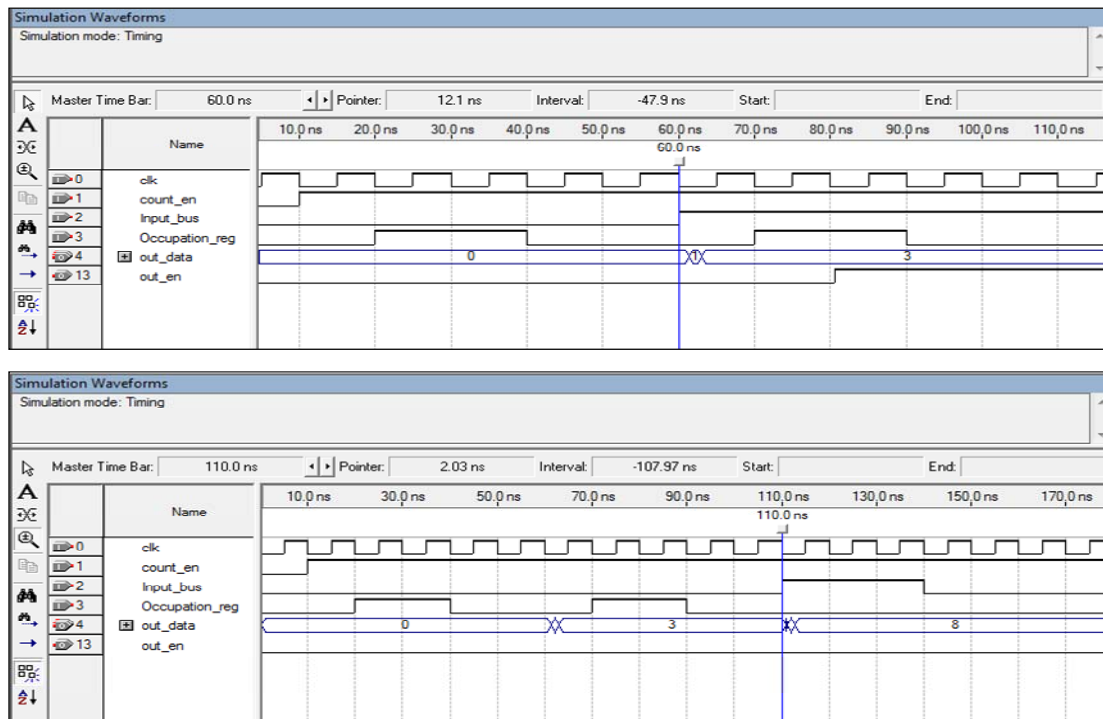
Simulation Waveforms
Simulation mode: Timing

Master Time Bar: 60.0 ns
Pointer: 12.1 ns
Interval: -47.9 ns
Start:
End:

10.0 ns 20.0 ns 30.0 ns 40.0 ns 50.0 ns 60.0 ns 70.0 ns 80.0 ns 90.0 ns 100.0 ns 110.0 ns
60.0 ns

| | Name |
|---|---|
| 0 | clk |
| 1 | count_en |
| 2 | Input_bus |
| 3 | Occupation_reg |
| 4 | out_data |
| 13 | out_en |

0
1
3

Simulation Waveforms
Simulation mode: Timing

Master Time Bar: 110.0 ns
Pointer: 2.03 ns
Interval: -107.97 ns
Start:
End:

10.0 ns 30.0 ns 50.0 ns 70.0 ns 90.0 ns 110.0 ns 130.0 ns 150.0 ns 170.0 ns
110.0 ns

| | Name |
|---|---|
| 0 | clk |
| 1 | count_en |
| 2 | Input_bus |
| 3 | Occupation_reg |
| 4 | out_data |
| 13 | out_en |

0
3
8